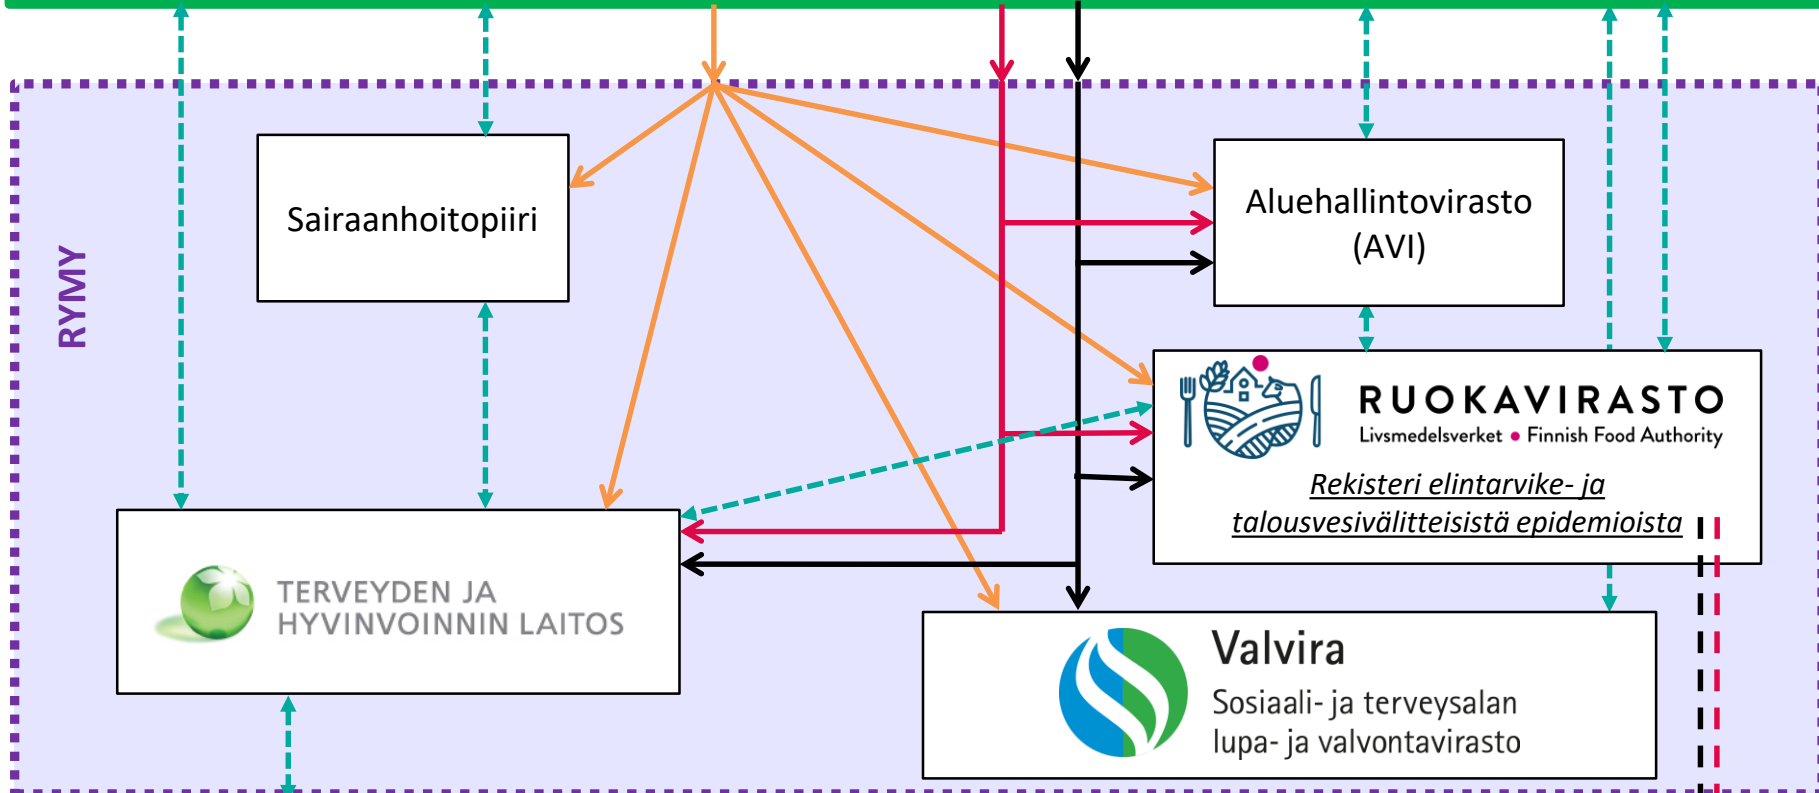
RYMY

Sairaanhoitopiiri

Aluehallintovirasto (AVI)

RUOKAVIRASTO
Livsmedelsverket • Finnish Food Authority
Rekisteri elintarvike- ja talousvesivälitteisistä epidemioista

TERVEYDEN JA HYVINVOINNIN LAITOS

Valvira
Sosiaali- ja terveysalan lupa- ja valvontavirasto